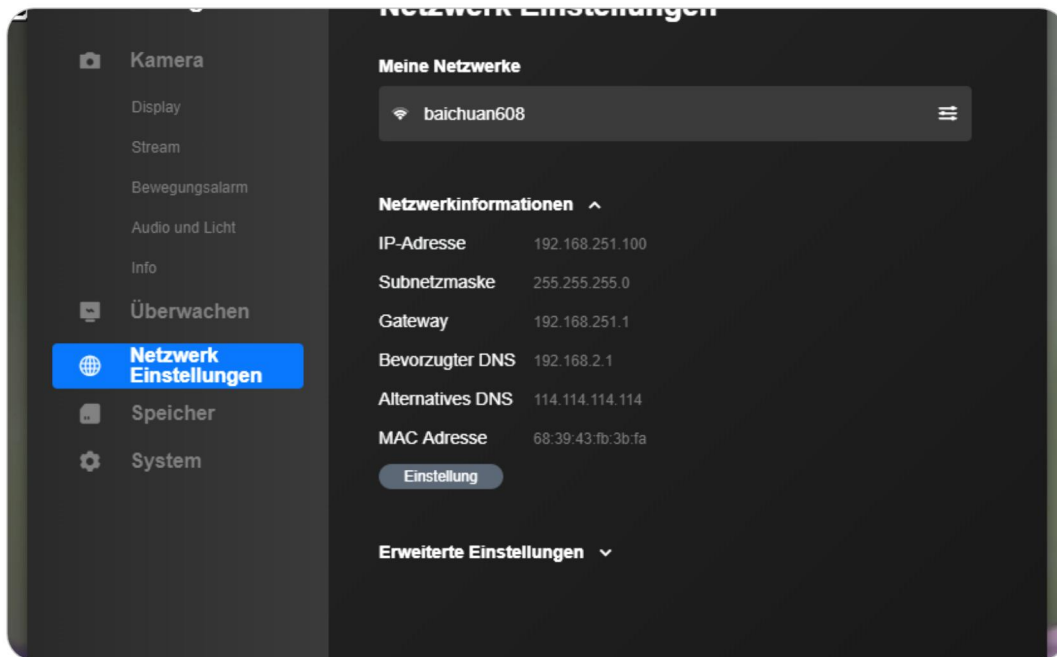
Kamera

Display

Stream

Bewegungsalarm

Audio und Licht

Info

Überwachen

Netzwerk Einstellungen

Speicher

System

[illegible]

Meine Netzwerke

baichuan608

Netzwerkinformationen

| | |
|---|---|
| IP-Adresse | 192.168.251.100 |
| Subnetzmaske | 255.255.255.0 |
| Gateway | 192.168.251.1 |
| Bevorzugter DNS | 192.168.2.1 |
| Alternatives DNS | 114.114.114.114 |
| MAC Adresse | 68:39:43:fb:3b:fa |

Einstellung

Erweiterte Einstellungen